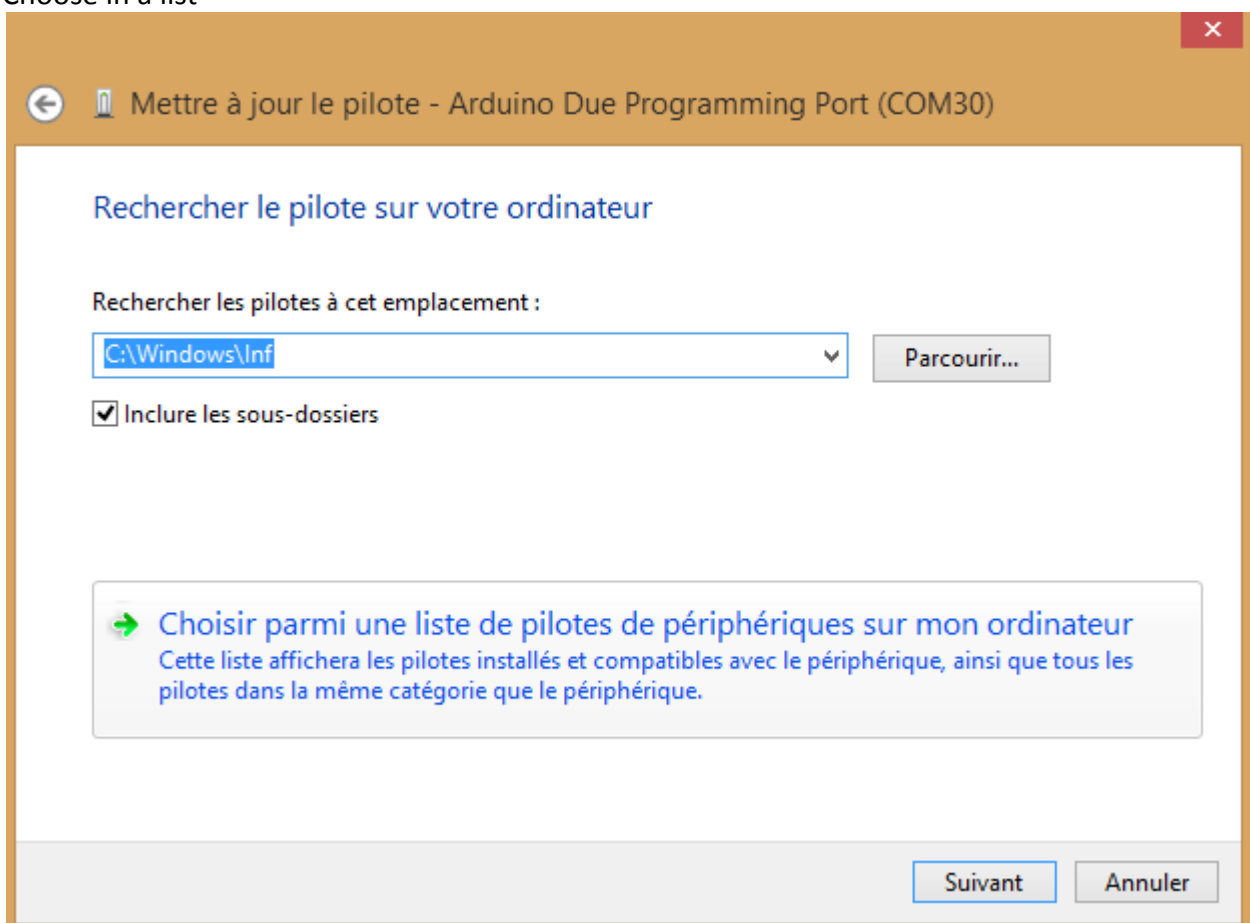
Choose in a list

×

Mettre à jour le pilote - Arduino Due Programming Port (COM30)

Rechercher le pilote sur votre ordinateur

Rechercher les pilotes à cet emplacement :

C:\Windows\Inf

Parcourir...

Inclure les sous-dossiers

Choisir parmi une liste de pilotes de périphériques sur mon ordinateur
Cette liste affichera les pilotes installés et compatibles avec le périphérique, ainsi que tous les pilotes dans la même catégorie que le périphérique.

Suivant

Annuler